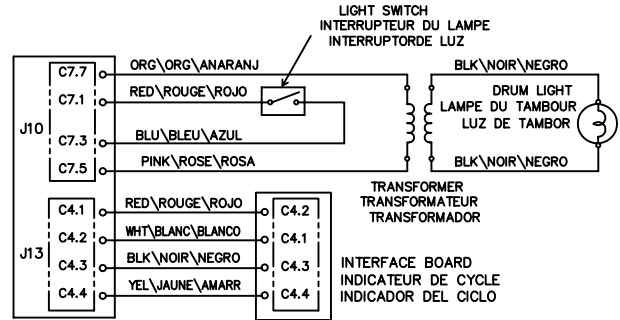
LIGHT SWITCH
INTERRUPTEUR DU LAMPE
INTERRUPTORDE LUZ

J10
C7.7
C7.1
C7.3
C7.5

ORG\ORG\ANARANJ
RED\ROUGE\ROJO
BLU\BLEU\AZUL
PINK\ROSE\ROSA

BLK\NOIR\NEGRO
DRUM LIGHT
LAMPE DU TAMBOUR
LUZ DE TAMBOR
BLK\NOIR\NEGRO

TRANSFORMER
TRANSFORMATEUR
TRANSFORMADOR

J13
C4.1
C4.2
C4.3
C4.4

RED\ROUGE\ROJO
WHT\BLANC\BLANCO
BLK\NOIR\NEGRO
YEL\JAUNE\AMARR

C4.2
C4.1
C4.3
C4.4

INTERFACE BOARD
INDICATEUR DE CYCLE
INDICADOR DEL CICLO